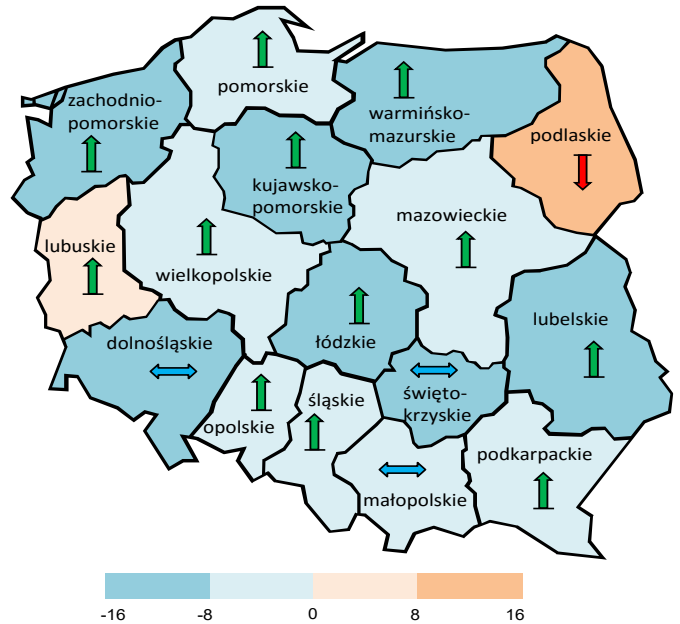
pomorskie

zachodnio-pomorskie

warmińsko-mazurskie

podlaskie

kujawsko-pomorskie

mazowieckie

lubuskie

wielkopolskie

łódzkie

lubelskie

dolnośląskie

świętokrzyskie

śląskie

opolskie

podkarpackie

małopolskie

-16 -8 0 8 16